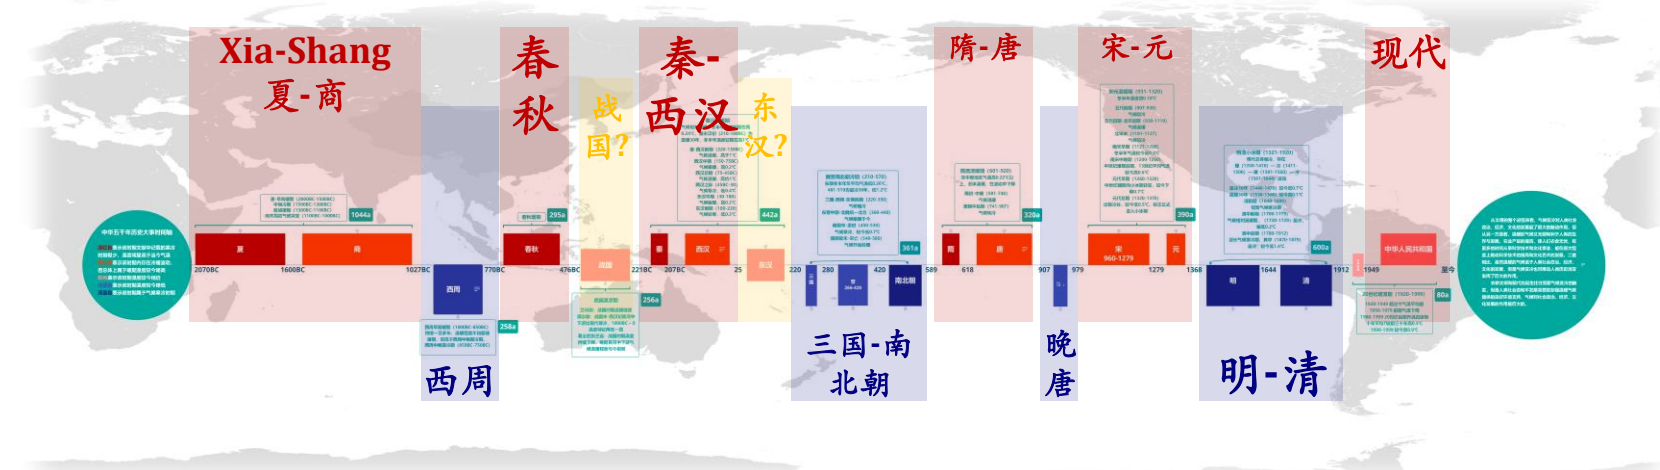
Xia-Shang
夏-商

春
秋

战
国?

秦-
西汉

东
汉?

隋-唐

宋-元

现代

西周

三国-南
北朝

晚
唐

明-清

中华五千年历史大事时间轴

夏

商

1044a

西周

258a

春秋

295a

战国

256a

秦

西汉

442a

东汉

361a

南北朝

隋

唐

328a

宋
960-1279

元

390a

明

清

600a

中华人民共和国

80a

2070BC

1600BC

1027BC

770BC

476BC

221BC

207BC

25

220

280

420

589

618

907

979

1279

1368

1644

1912

1949

至今